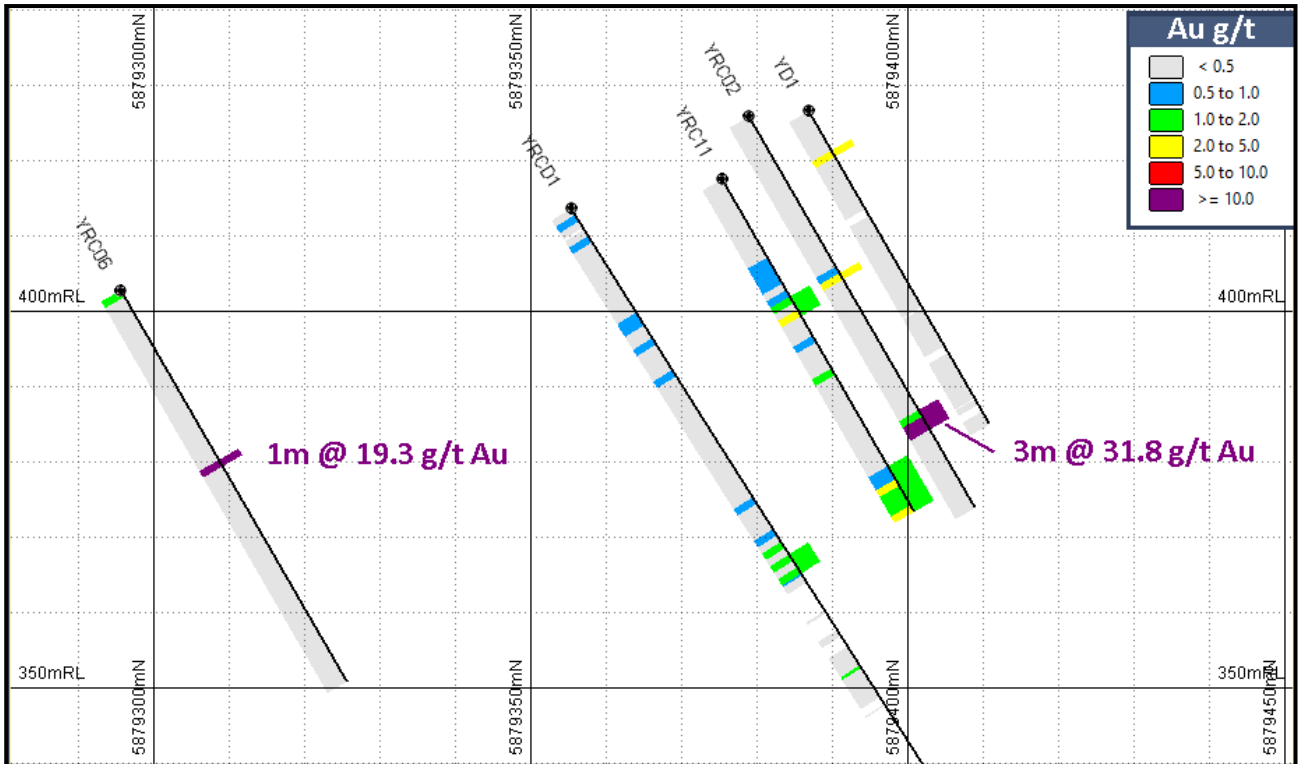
5879300mN

5879350mN

5879400mN

Au g/t

< 0.5

0.5 to 1.0

1.0 to 2.0

2.0 to 5.0

5.0 to 10.0

>= 10.0

YRC02

YD1

YRC11

YRCD1

YRC06

400mRL

400mRL

1m @ 19.3 g/t Au

3m @ 31.8 g/t Au

350mRL

350mRL

5879300mN

5879350mN

5879400mN

5879450mN